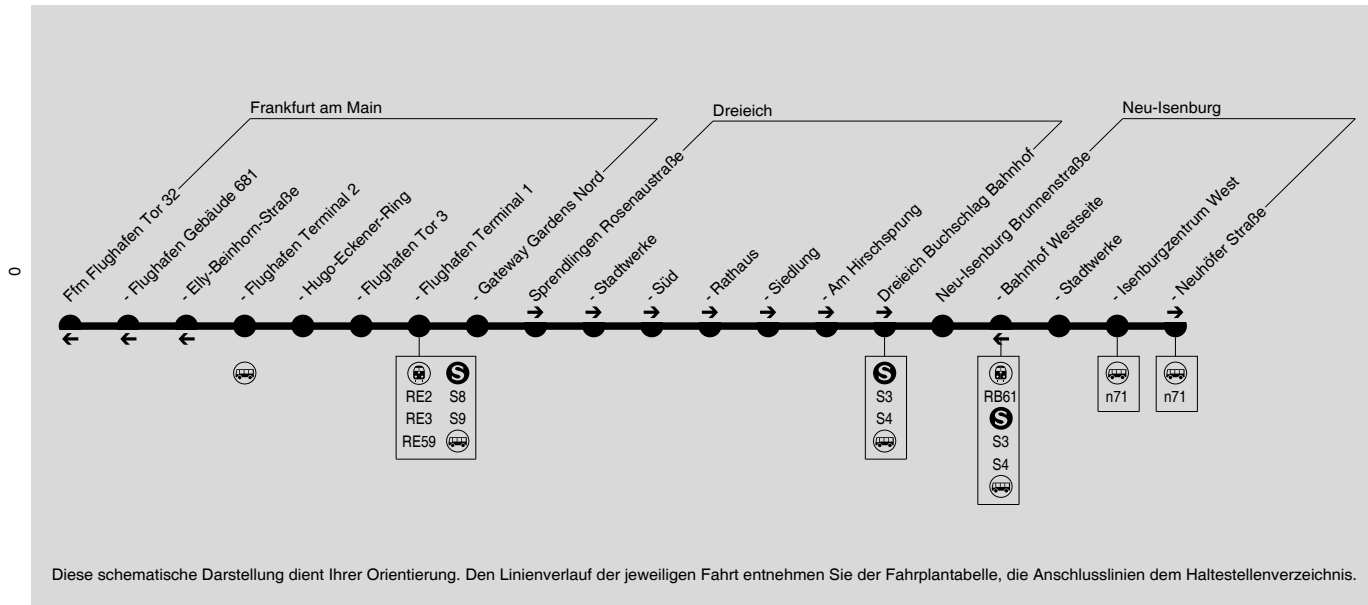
0

Frankfurt am Main

Dreieich

Neu-Isenburg

Ffm Flughafen Tor 32
- Flughafen Gebäude 681
- Elly-Beinhorn-Straße
- Flughafen Terminal 2
- Hugo-Eckener-Ring
- Flughafen Tor 3
- Flughafen Terminal 1
- Gateway Gardens Nord
Sprendlingen Rosenaustraße
- Stadtwerke
- Süd
- Rathaus
- Siedlung
- Am Hirschsprung
Dreieich Buchschlag Bahnhof
Neu-Isenburg Brunnenstraße
- Bahnhof Westseite
- Stadtwerke
- Isenburgzentrum West
- Neuhöfer Straße

RE2 S8
RE3 S9
RE59

S3
S4

RB61
S3
S4

n71

n71

Diese schematische Darstellung dient Ihrer Orientierung. Den Linienverlauf der jeweiligen Fahrt entnehmen Sie der Fahrplantabelle, die Anschlusslinien dem Haltestellenverzeichnis.